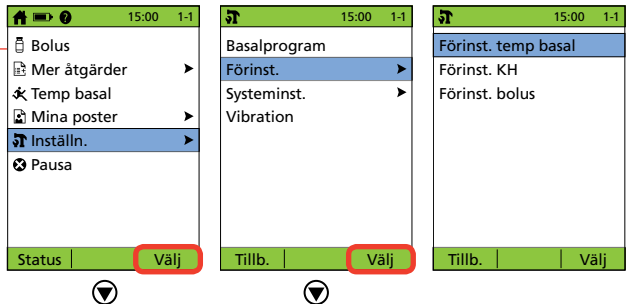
15:00 1-1
Bolus
Mer åtgärder
Temp basal
Mina poster
Inställn.
Pausa
Status | Välj

15:00 1-1
Basalprogram
Förinst.
Systeminst.
Vibration
Tillb. | Välj

15:00 1-1
Förinst. temp basal
Förinst. KH
Förinst. bolus
Tillb. | Välj